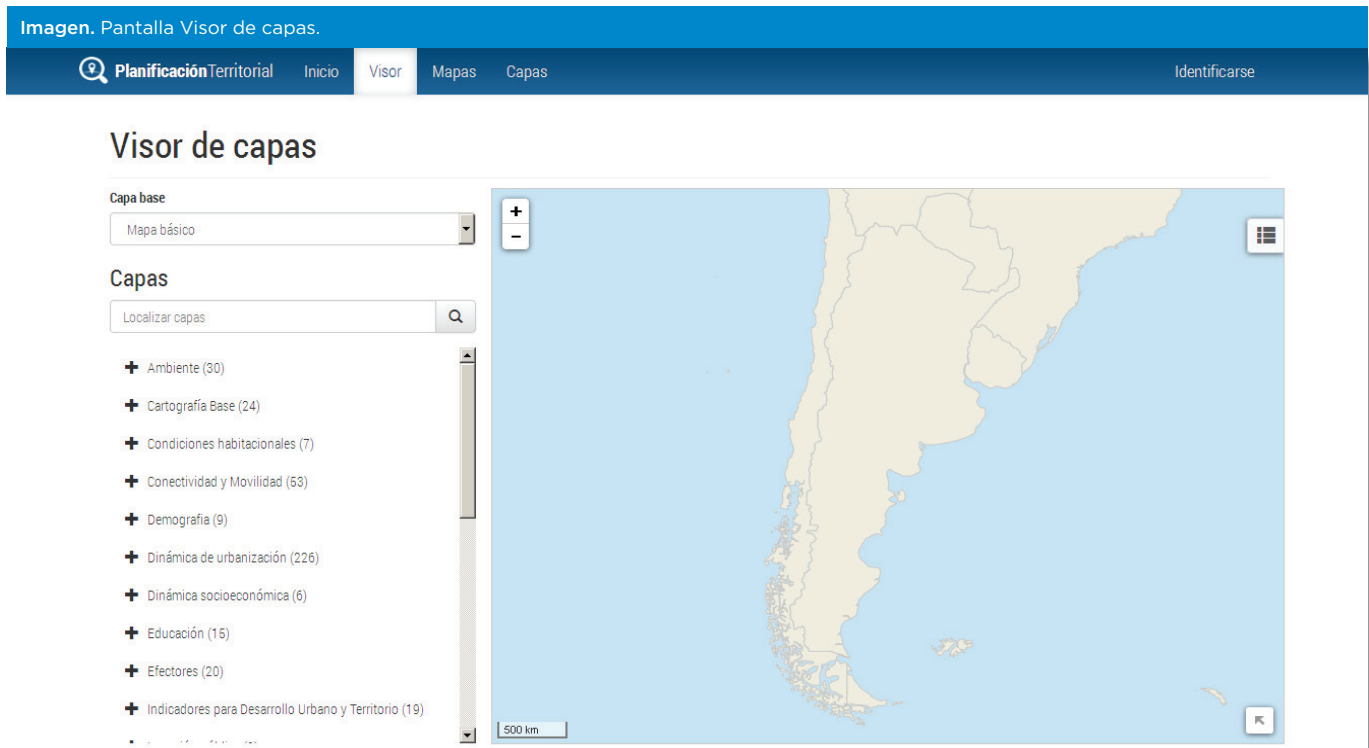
Imagen. Pantalla Visor de capas.

PlanificaciónTerritorial Inicio Visor Mapas Capas Identificarse

Visor de capas

Capa base
Mapa básico

Capas
Localizar capas

+ Ambiente (30)
+ Cartografía Base (24)
+ Condiciones habitacionales (7)
+ Conectividad y Movilidad (53)
+ Demografía (9)
+ Dinámica de urbanización (226)
+ Dinámica socioeconómica (6)
+ Educación (15)
+ Efectores (20)
+ Indicadores para Desarrollo Urbano y Territorio (19)
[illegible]

+
−
500 km